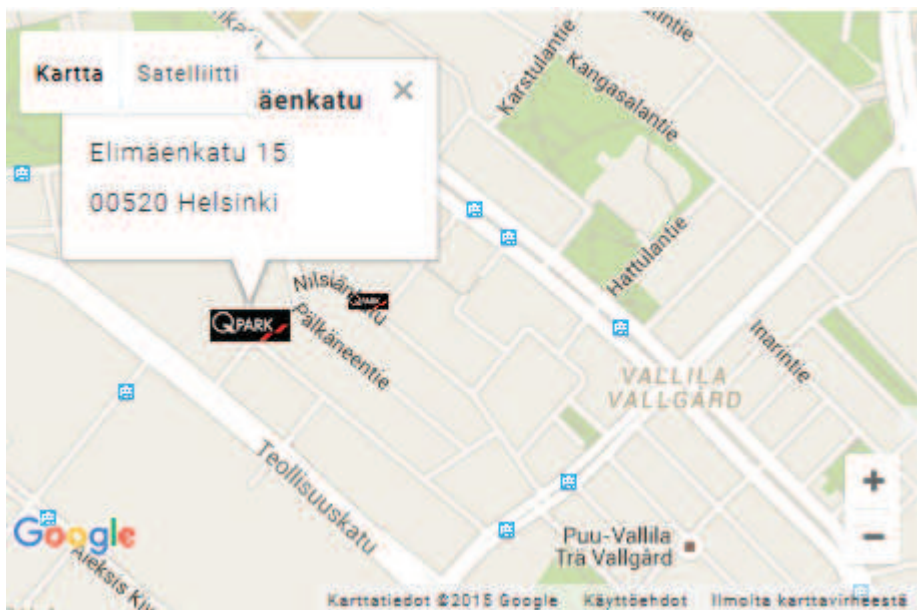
Kartta Satelliitti

äenkatu ×

Elimäenkatu 15

00520 Helsinki

Karstulantie

Kangasalantie

antie

Hattulantie

Nilsiänkatu

Pälkäneentie

Inarintie

VALLILA VALLGÅRD

Teollisuuskatu

Puu-Vallila Trä Vallgård

Aleksis Ki

Google

+

−

Karttatiedot ©2015 Google Käyttöehdot Ilmoita karttavirheestä